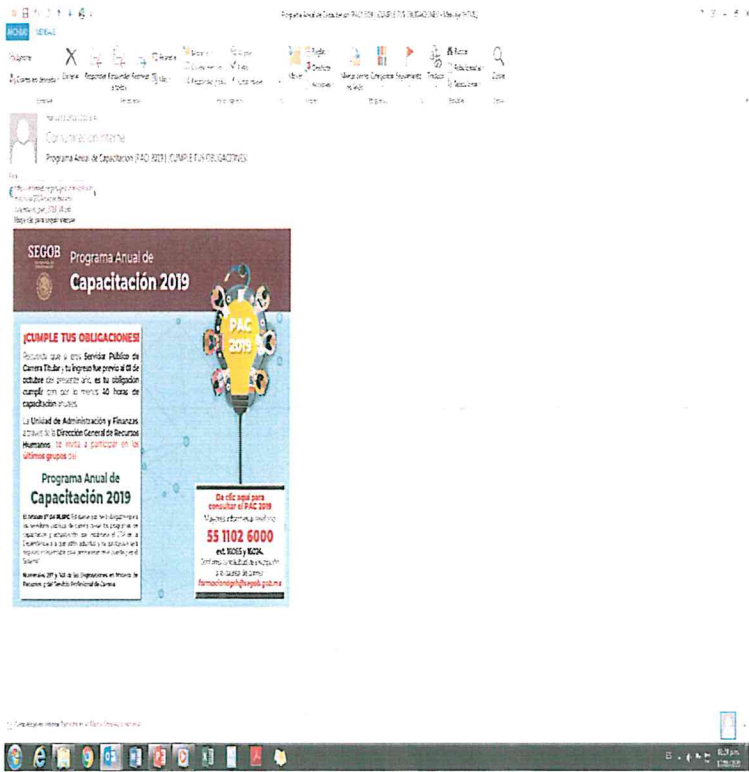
Programa Anual de Capacitación (PAC 2019) ¡CUMPLE TUS OBLIGACIONES! - Mensaje (HTML)

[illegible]

Comunicación Interna

Programa Anual de Capacitación (PAC 2019) ¡CUMPLE TUS OBLIGACIONES!

SEGOB

Programa Anual de Capacitación 2019

PAC 2019

¡CUMPLE TUS OBLIGACIONES!

Recuerda que si eres Servidor Público de Carrera Titular y tu ingreso fue previo al 01 de octubre del presente año, es tu obligación cumplir con por lo menos 40 horas de capacitación anuales.

La Unidad de Administración y Finanzas a través de la Dirección General de Recursos Humanos te invita a participar en los últimos grupos del

Programa Anual de Capacitación 2019

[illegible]

Numerales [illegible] de las Disposiciones en Materia de Recursos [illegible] y del Servicio Profesional de Carrera.

Da clic aquí para consultar el PAC 2019

Mayores informes a los teléfonos:

55 1102 6000

ext. 11065 y 11024,

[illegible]

formacionsegob@segob.gob.mx